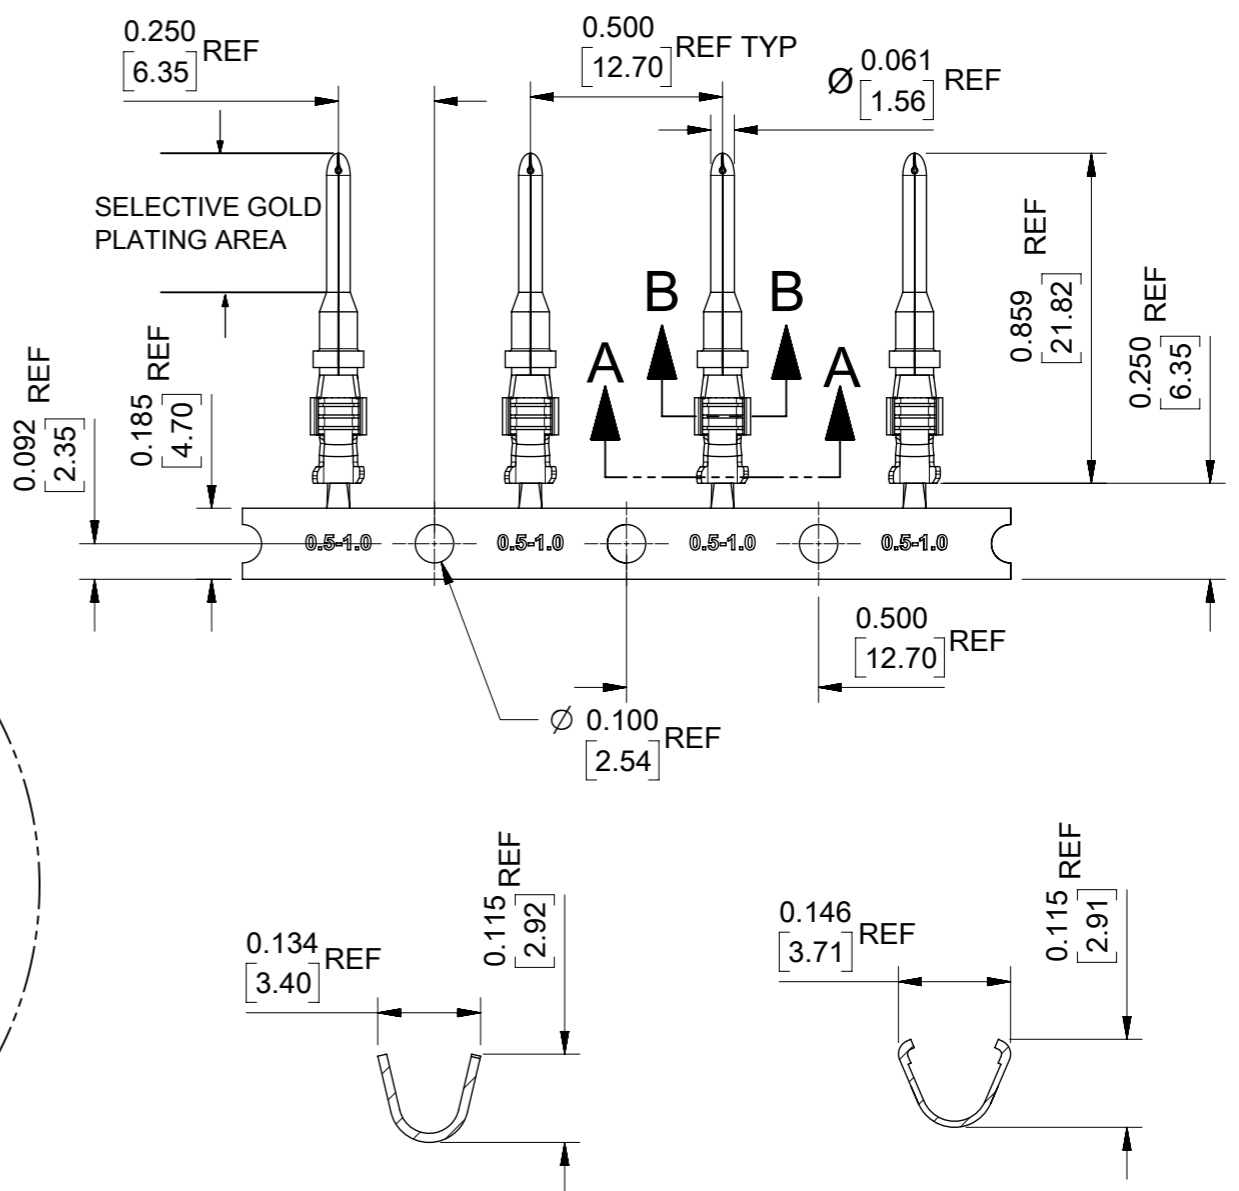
0.250
[6.35] REF

0.500
[12.70] REF TYP

Ø 0.061
[1.56] REF

SELECTIVE GOLD PLATING AREA

B B

A A

0.185
[4.70] REF

0.092
[2.35] REF

0.859
[21.82] REF

0.250
[6.35] REF

0.5-1.0 0.5-1.0 0.5-1.0 0.5-1.0

0.500
[12.70] REF

Ø 0.100
[2.54] REF

0.134
[3.40] REF

0.115
[2.92] REF

0.146
[3.71] REF

0.115
[2.91] REF